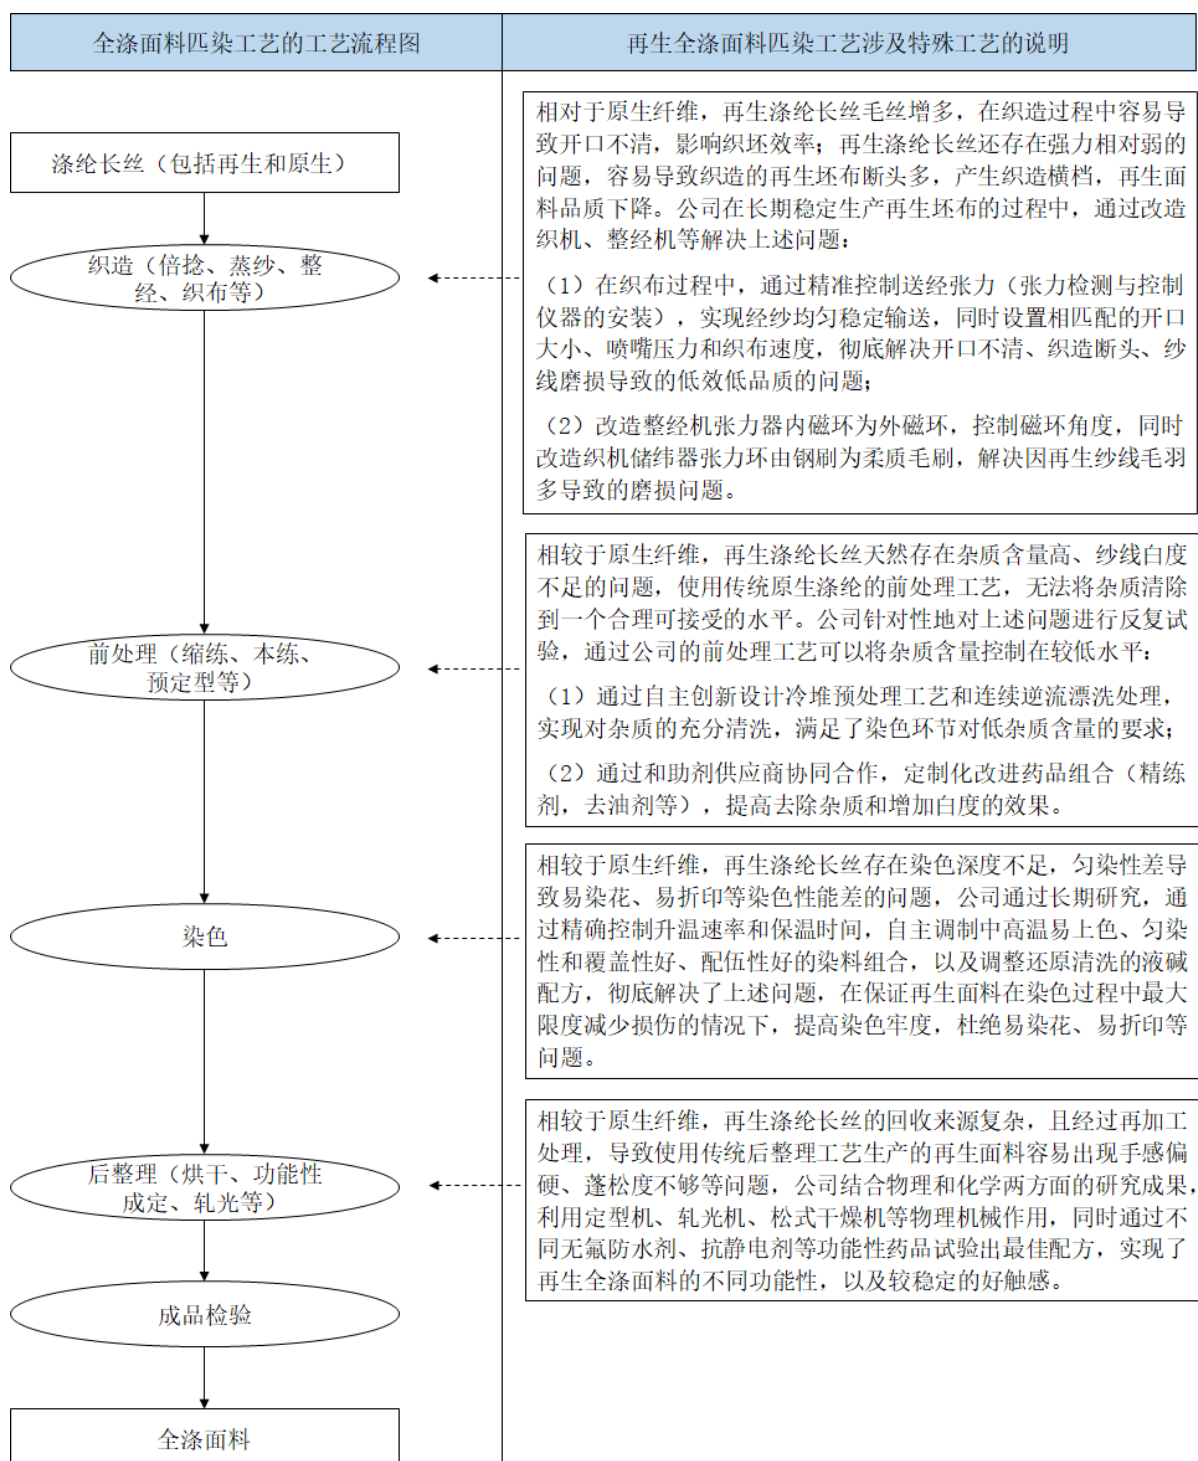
全涤面料匹染工艺的工艺流程图

再生全涤面料匹染工艺涉及特殊工艺的说明

涤纶长丝（包括再生和原生）

织造（倍捻、蒸纱、整经、织布等）

前处理（缩练、本练、预定型等）

染色

后整理（烘干、功能性成定、轧光等）

成品检验

全涤面料

相对于原生纤维，再生涤纶长丝毛丝增多，在织造过程中容易导致开口不清，影响织坯效率；再生涤纶长丝还存在强力相对弱的问题，容易导致织造的再生坯布断头多，产生织造横档，再生面料品质下降。公司在长期稳定生产再生坯布的过程中，通过改造织机、整经机等解决上述问题：

（1）在织布过程中，通过精准控制送经张力（张力检测与控制仪器的安装），实现经纱均匀稳定输送，同时设置相匹配的开口大小、喷嘴压力和织布速度，彻底解决开口不清、织造断头、纱线磨损导致的低效低品质的问题；

（2）改造整经机张力器内磁环为外磁环，控制磁环角度，同时改造织机储纬器张力环由钢刷为柔质毛刷，解决因再生纱线毛羽多导致的磨损问题。

相较于原生纤维，再生涤纶长丝天然存在杂质含量高、纱线白度不足的问题，使用传统原生涤纶的前处理工艺，无法将杂质清除到一个合理可接受的水平。公司针对性地对上述问题进行反复试验，通过公司的前处理工艺可以将杂质含量控制在较低水平：

（1）通过自主创新设计冷堆预处理工艺和连续逆流漂洗处理，实现对杂质的充分清洗，满足了染色环节对低杂质含量的要求；

（2）通过和助剂供应商协同合作，定制化改进药品组合（精练剂，去油剂等），提高去除杂质和增加白度的效果。

相较于原生纤维，再生涤纶长丝存在染色深度不足，匀染性差导致易染花、易折印等染色性能差的问题，公司通过长期研究，通过精确控制升温速率和保温时间，自主调制中高温易上色、匀染性和覆盖性好、配伍性好的染料组合，以及调整还原清洗的液碱配方，彻底解决了上述问题，在保证再生面料在染色过程中最大限度减少损伤的情况下，提高染色牢度，杜绝易染花、易折印等问题。

相较于原生纤维，再生涤纶长丝的回收来源复杂，且经过再加工处理，导致使用传统后整理工艺生产的再生面料容易出现手感偏硬、蓬松度不够等问题，公司结合物理和化学两方面的研究成果，利用定型机、轧光机、松式干燥机等物理机械作用，同时通过不同无氟防水剂、抗静电剂等功能性药品试验出最佳配方，实现了再生全涤面料的不同功能性，以及较稳定的好触感。